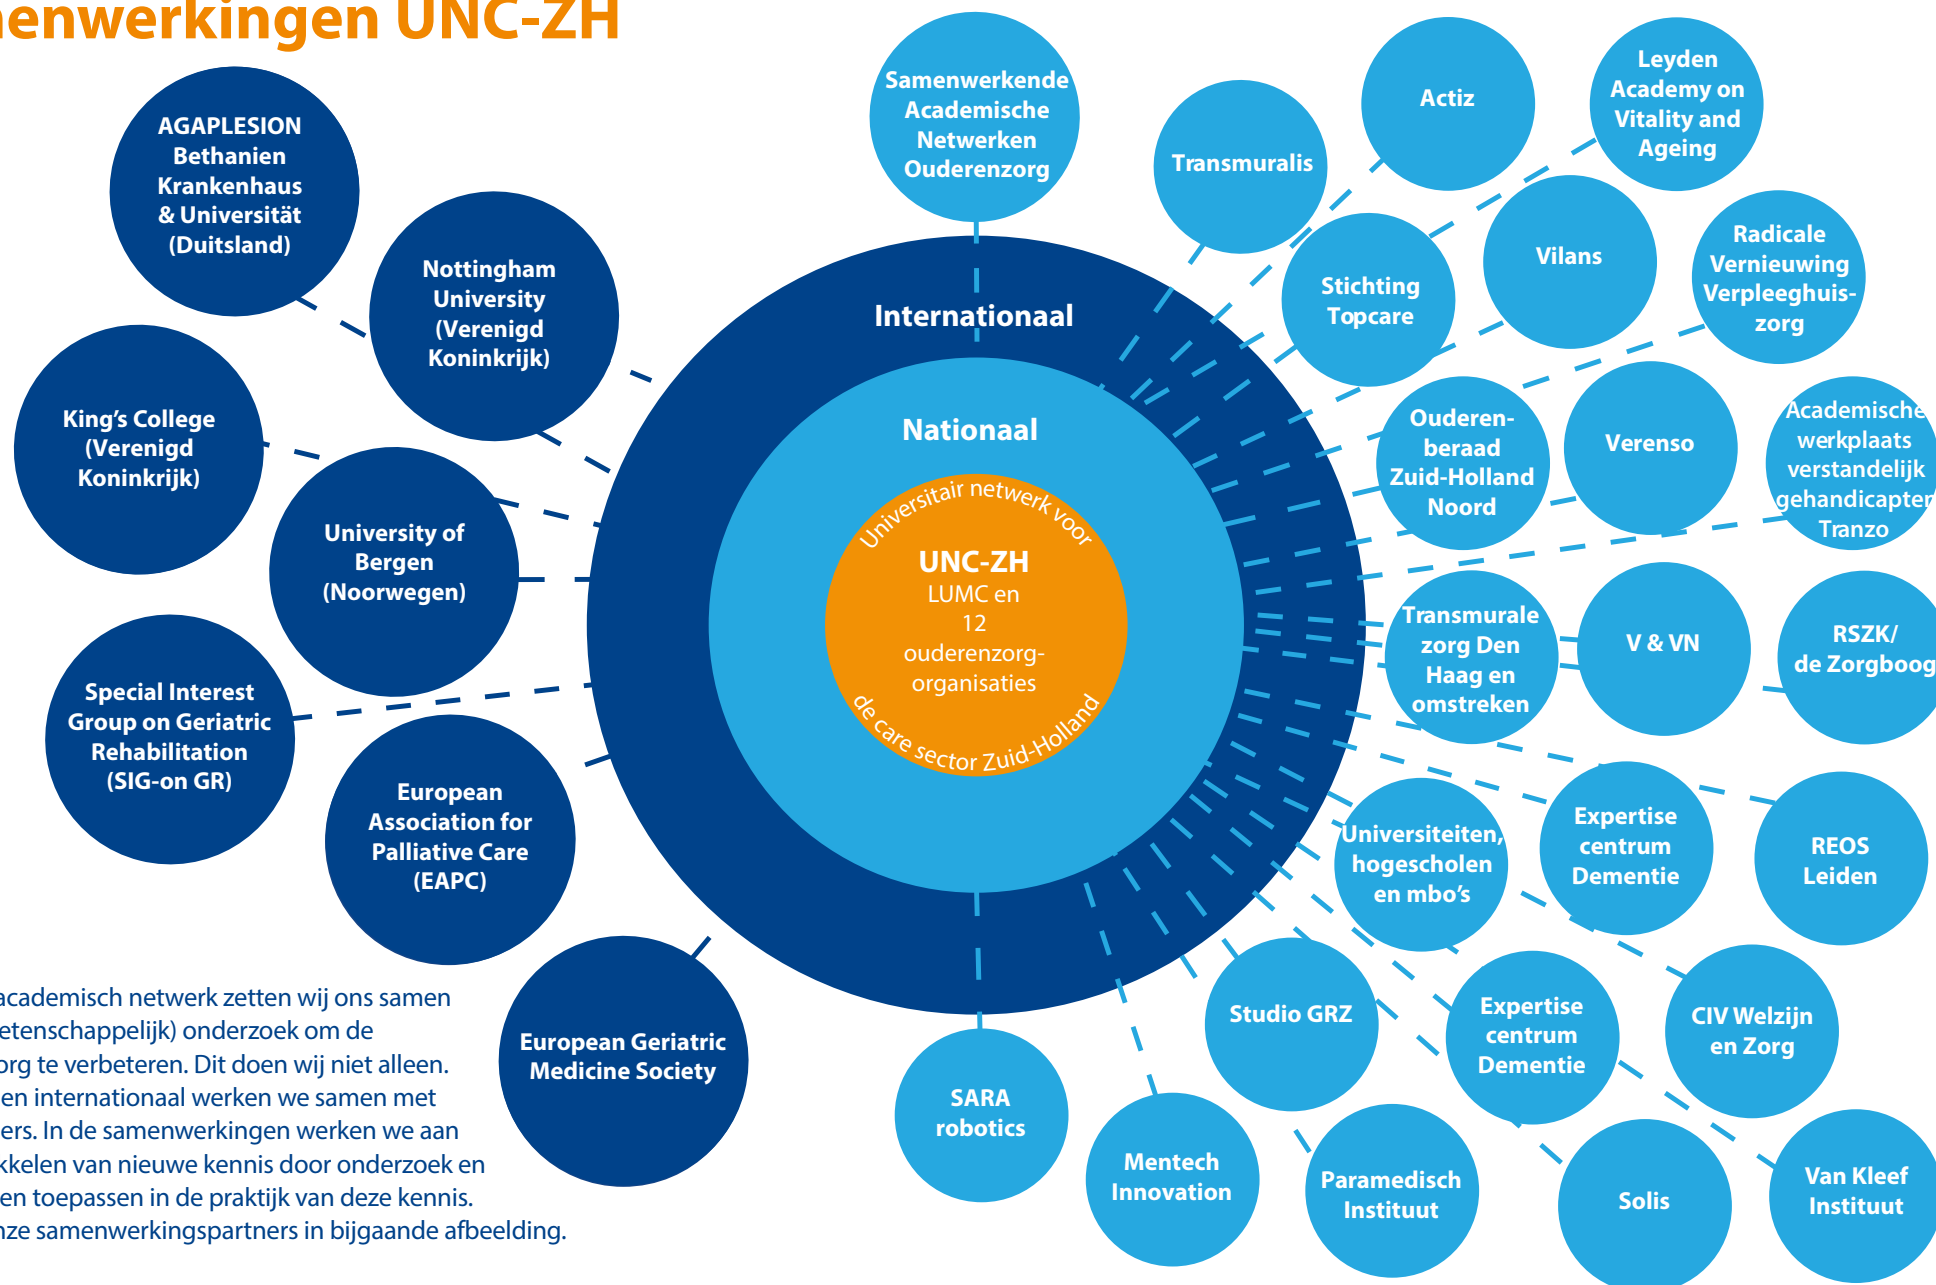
enwerkingen UNC-ZH

AGAPLESION Bethanien Krankenhaus & Universität (Duitsland)

Nottingham University (Verenigd Koninkrijk)

King's College (Verenigd Koninkrijk)

University of Bergen (Noorwegen)

Special Interest Group on Geriatric Rehabilitation (SIG-on GR)

European Association for Palliative Care (EAPC)

European Geriatric Medicine Society

Samenwerkende Academische Netwerken Ouderenzorg

Internationaal

Nationaal

Universitair netwerk voor

UNC-ZH

LUMC en 12 ouderenzorg-organisaties

de care sector Zuid-Holland

Transmuralis

Actiz

Leyden Academy on Vitality and Ageing

Stichting Topcare

Vilans

Radicale Vernieuwing Verpleeghuis-zorg

Ouderen-beraad Zuid-Holland Noord

Verenso

Academische werkplaats verstandelijk gehandicapten Tranzo

Transmurale zorg Den Haag en omstreken

V & VN

RSZK/ de Zorgboog

Universiteiten, hogescholen en mbo's

Expertise centrum Dementie

REOS Leiden

Studio GRZ

Expertise centrum Dementie

CIV Welzijn en Zorg

SARA robotics

Mentech Innovation

Paramedisch Instituut

Solis

Van Kleef Instituut

academisch netwerk zetten wij ons samen etenschappelijk) onderzoek om de org te verbeteren. Dit doen wij niet alleen. en internationaal werken we samen met ers. In de samenwerkingen werken we aan kkelen van nieuwe kennis door onderzoek en en toepassen in de praktijk van deze kennis. nze samenwerkingspartners in bijgaande afbeelding.